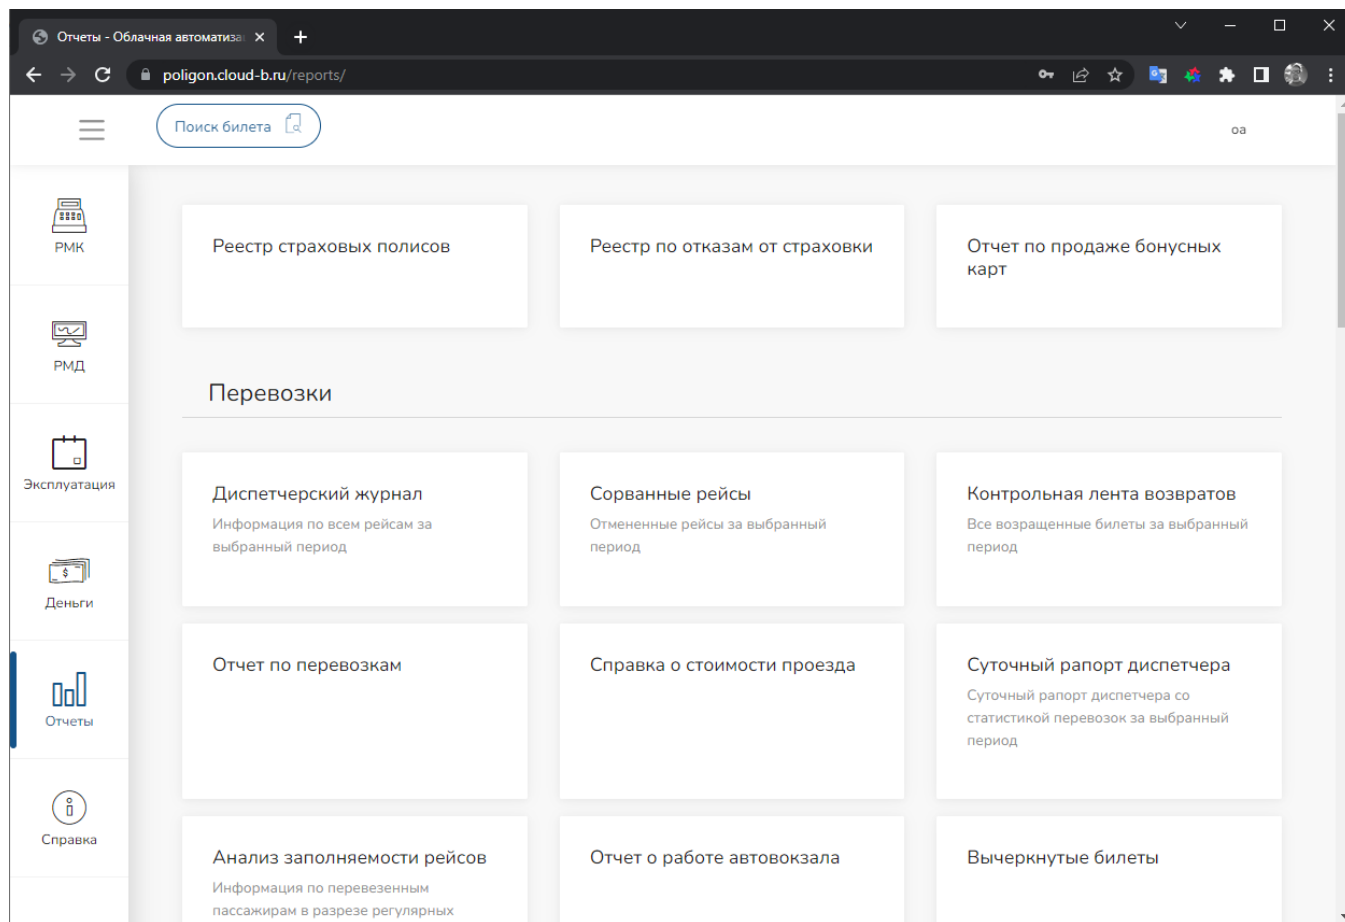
Отчеты - Облачная автоматиза ×
+
poligon.cloud-b.ru/reports/

Поиск билета

оа

РМК

РМД

Эксплуатация

Деньги

Отчеты

Справка

Реестр страховых полисов

Реестр по отказам от страховки

Отчет по продаже бонусных карт

Перевозки

Диспетчерский журнал
Информация по всем рейсам за выбранный период

Сорванные рейсы
Отмененные рейсы за выбранный период

Контрольная лента возвратов
Все возвращенные билеты за выбранный период

Отчет по перевозкам

Справка о стоимости проезда

Суточный рапорт диспетчера
Суточный рапорт диспетчера со статистикой перевозок за выбранный период

Анализ заполняемости рейсов
Информация по перевезенным пассажирам в разрезе регулярных

Отчет о работе автовокзала

Вычеркнутые билеты